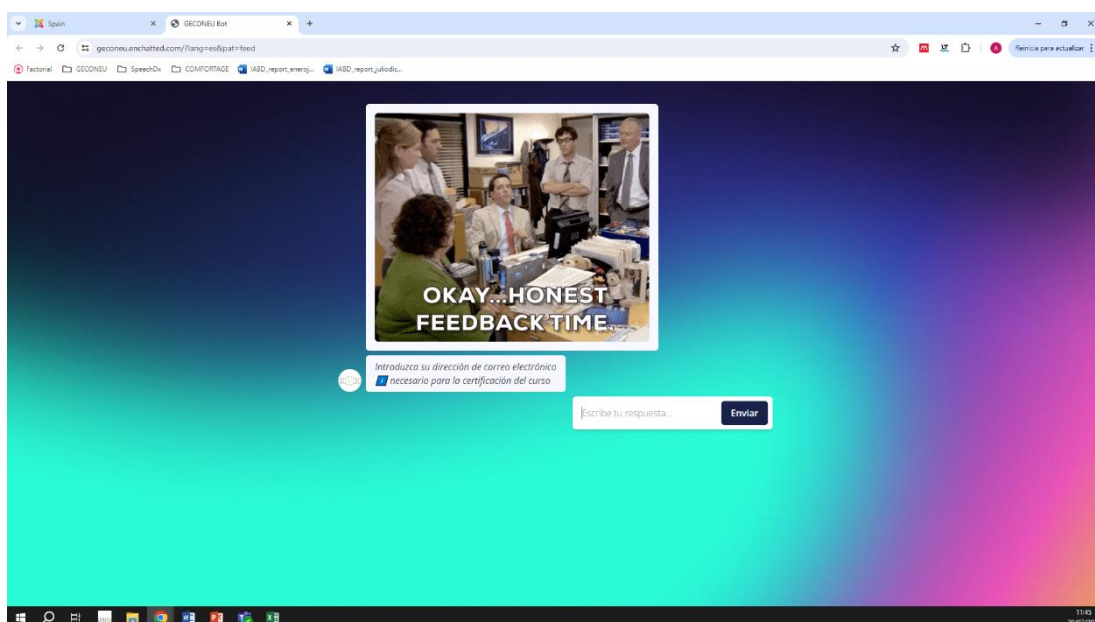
Spain
GECONEU Bot
geconeu.enchatted.com/?lang=es&pat=feed
Reinicie para actualizar
Factorial GECONEU SpeechDx COMFORTAGE IABD_report_energ... IABD_report_juliodic...

OKAY...HONEST FEEDBACK TIME.

Introduzca su dirección de correo electrónico
necesario para la certificación del curso

Escribe tu respuesta...
Enviar

11:45